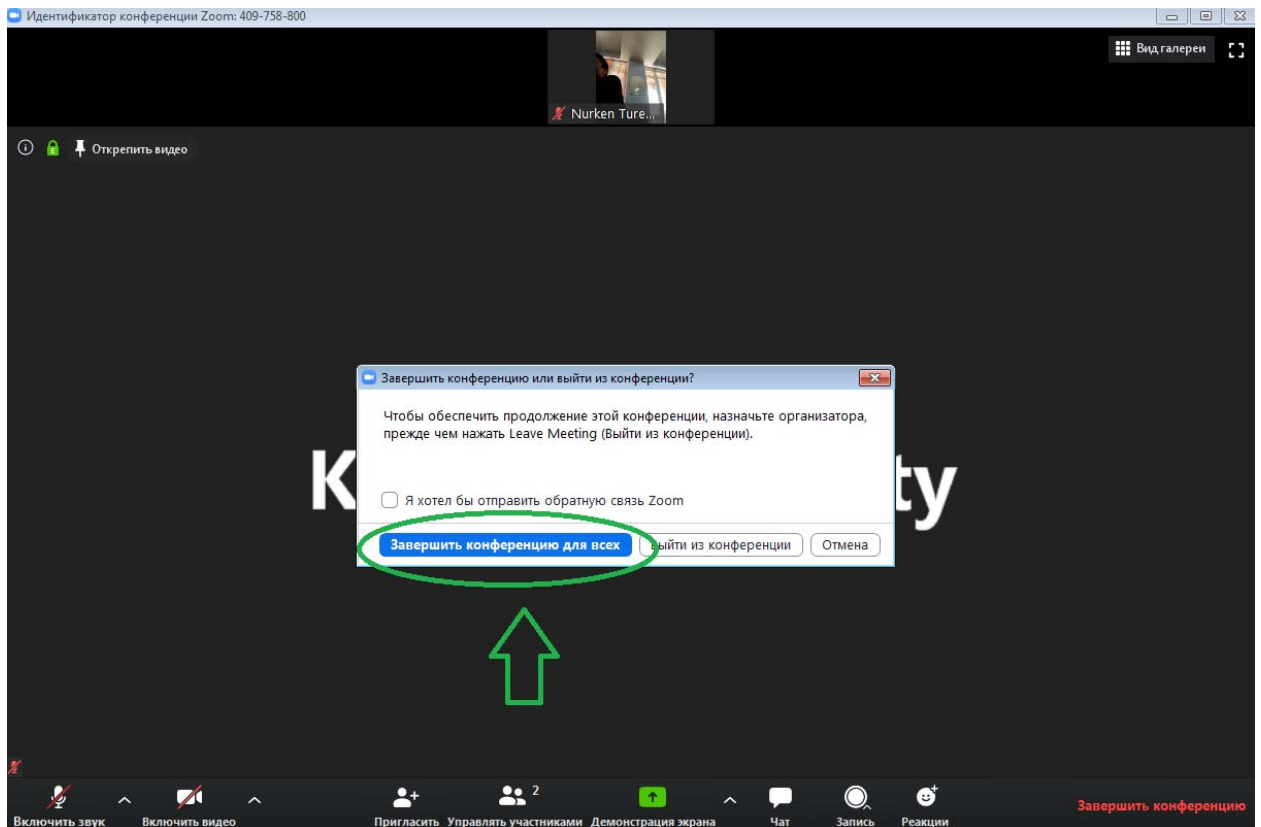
Идентификатор конференции Zoom: 409-758-800

Вид галереи

Nurken Ture...

Открепить видео

K ty

Завершить конференцию или выйти из конференции?

Чтобы обеспечить продолжение этой конференции, назначьте организатора, прежде чем нажать Leave Meeting (Выйти из конференции).

Я хотел бы отправить обратную связь Zoom

Завершить конференцию для всех
Выйти из конференции
Отмена

Включить звук
Включить видео
Пригласить
Управлять участниками 2
Демонстрация экрана
Чат
Запись
Реакции
Завершить конференцию